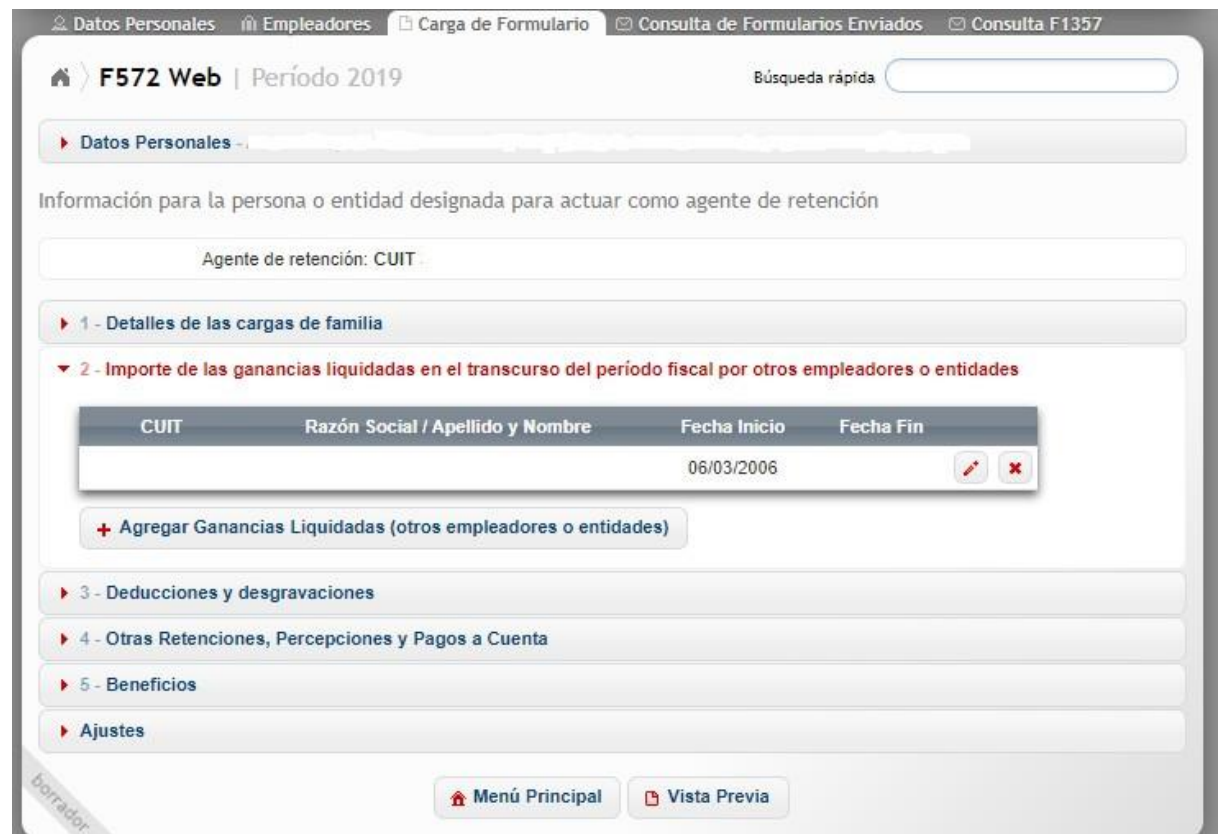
Datos Personales   Empleadores   Carga de Formulario   Consulta de Formularios Enviados   Consulta F1357

F572 Web | Período 2019

Búsqueda rápida

Datos Personales -

Información para la persona o entidad designada para actuar como agente de retención

Agente de retención: CUIT

1 - Detalles de las cargas de familia

2 - Importe de las ganancias liquidadas en el transcurso del período fiscal por otros empleadores o entidades

| CUIT | Razón Social / Apellido y Nombre | Fecha Inicio | Fecha Fin |
|---|---|---|---|
| | | 06/03/2006 | |

+ Agregar Ganancias Liquidadas (otros empleadores o entidades)

3 - Deducciones y desgravaciones

4 - Otras Retenciones, Percepciones y Pagos a Cuenta

5 - Beneficios

Ajustes

borrador

Menú Principal   Vista Previa